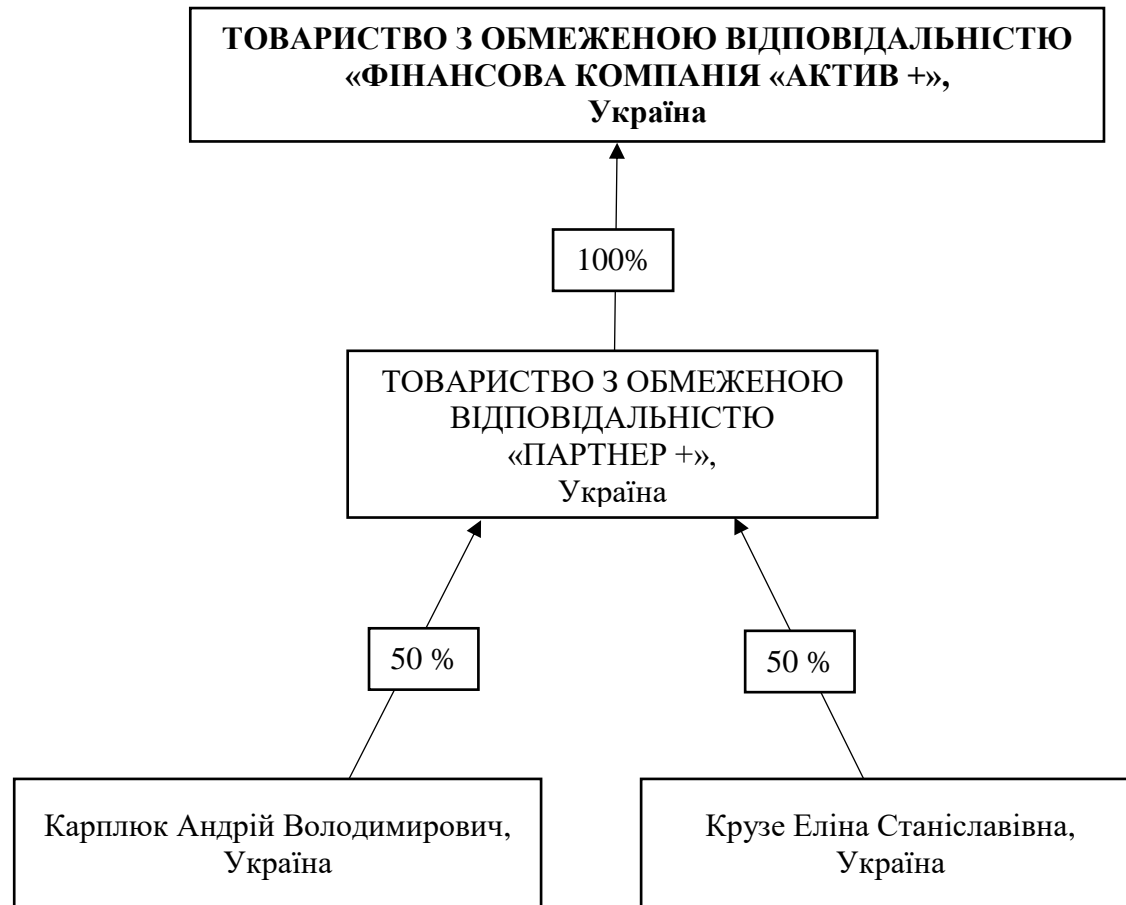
ТОВАРИСТВО З ОБМЕЖЕНОЮ ВІДПОВІДАЛЬНІСТЮ «ФІНАНСОВА КОМПАНІЯ «АКТИВ +», Україна

100%

ТОВАРИСТВО З ОБМЕЖЕНОЮ ВІДПОВІДАЛЬНІСТЮ «ПАРТНЕР +», Україна

50 %

50 %

Карплюк Андрій Володимирович, Україна

Крузе Еліна Станіславівна, Україна